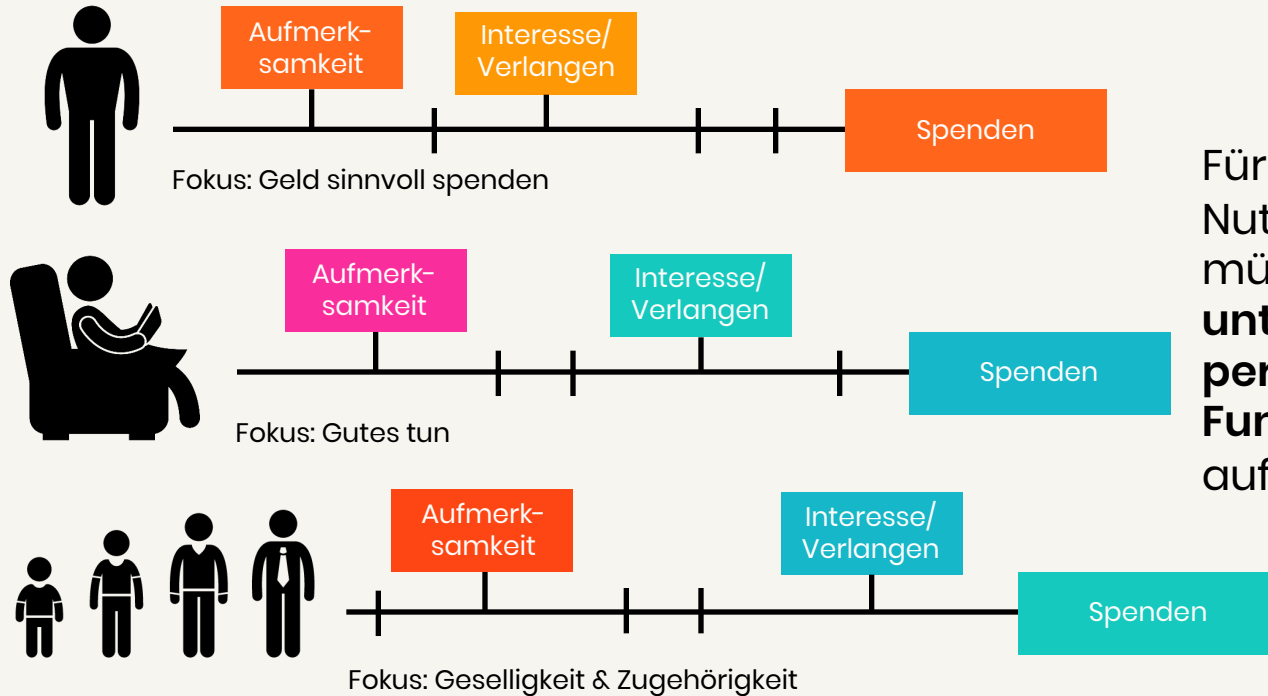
Aufmerksamkeit

Interesse/ Verlangen

Spenden

Fokus: Geld sinnvoll spenden

Aufmerksamkeit

Interesse/ Verlangen

Spenden

Fokus: Gutes tun

Aufmerksamkeit

Interesse/ Verlangen

Spenden

Fokus: Geselligkeit & Zugehörigkeit

Für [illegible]
Nut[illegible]
mü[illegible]
unt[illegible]
per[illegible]
Fur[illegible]
auf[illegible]